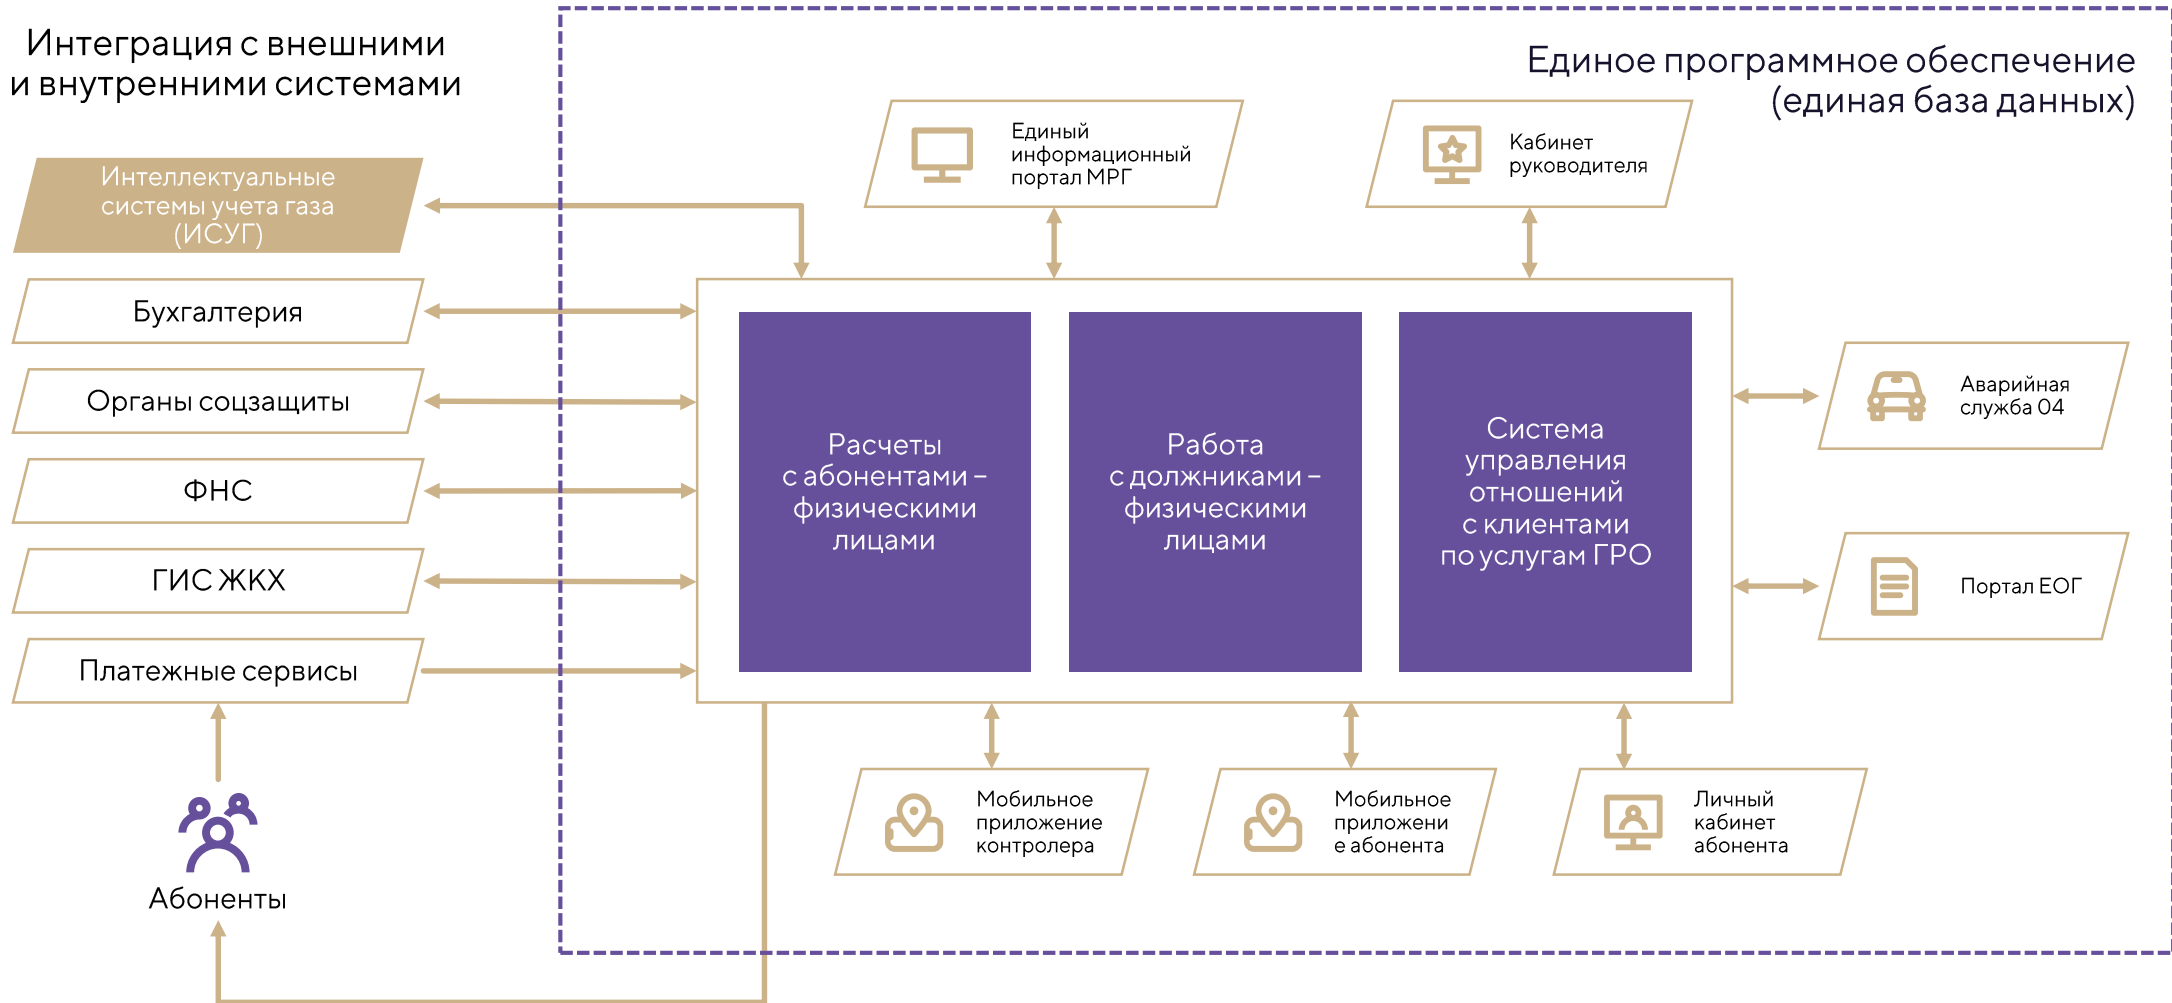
Интеграция с внешними и внутренними системами

Единое программное обеспечение (единая база данных)

Интеллектуальные системы учета газа (ИСУГ)

Бухгалтерия

Органы соцзащиты

ФНС

ГИС ЖКХ

Платежные сервисы

Абоненты

Единый информационный портал МРГ

Кабинет руководителя

Расчеты с абонентами – физическими лицами

Работа с должниками – физическими лицами

Система управления отношений с клиентами по услугам ГРО

Аварийная служба 04

Портал ЕОГ

Мобильное приложение контролера

Мобильное приложени е абонента

Личный кабинет абонента